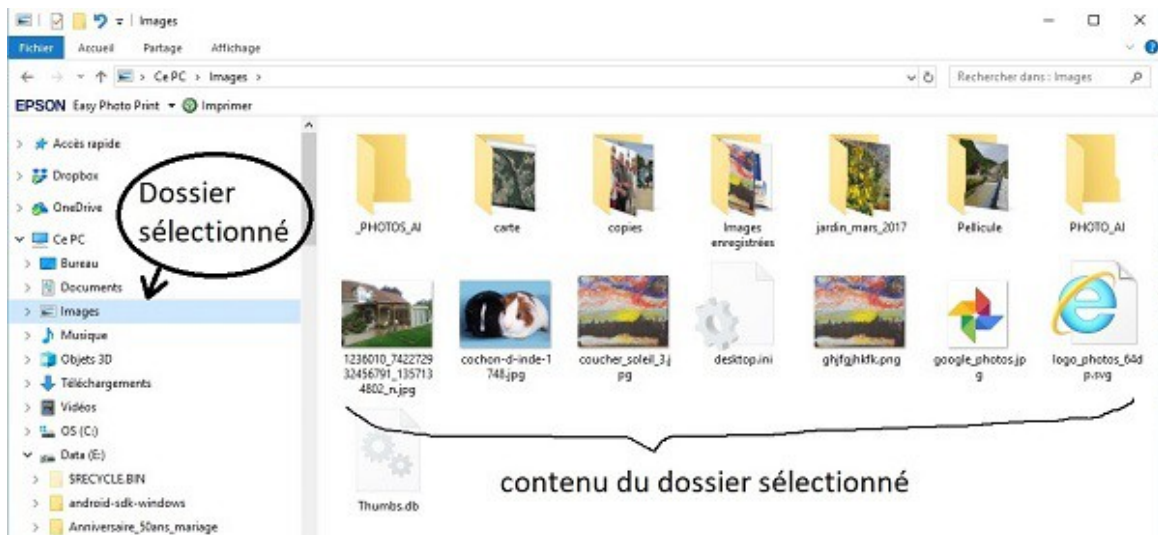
Images

Fichier Accueil Partage Affichage

Ce PC > Images >

Rechercher dans : Images

EPSON Easy Photo Print ▾ Imprimer

Accès rapide
Dropbox
OneDrive
Ce PC
Bureau
Documents
Images
Musique
Objets 3D
Téléchargements
Vidéos
OS (C:)
Data (E:)
$RECYCLE.BIN
android-sdk-windows
Anniversaire_50ans_mariage

Dossier sélectionné

_PHOTOS_AI
carte
copies
Images enregistrées
jardin_mars_2017
Pellicule
PHOTO_AI
1236010_742272932456791_1357134802_n.jpg
cochon-d-inde-1748.jpg
coucher_soleil_3.jpg
desktop.ini
ghjfgjhkfk.png
google_photos.jpg
logo_photos_64dp.svg
Thumbs.db

contenu du dossier sélectionné